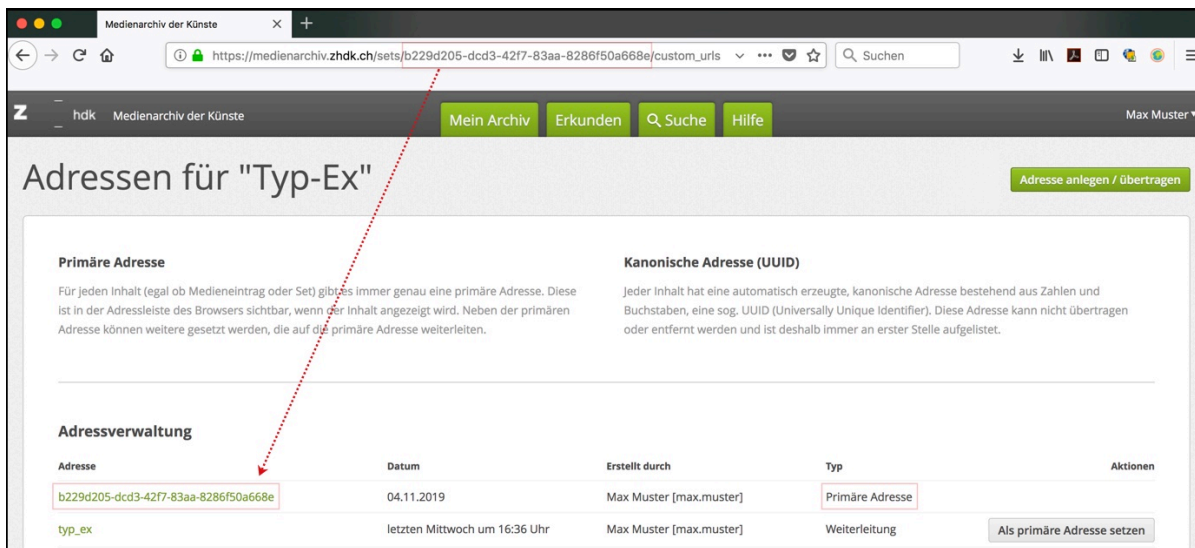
Medienarchiv der Künste

https://medienarchiv.zhdk.ch/sets/b229d205-dcd3-42f7-83aa-8286f50a668e/custom_urls

Suchen

Z hdk Medienarchiv der Künste

Mein Archiv Erkunden Suche Hilfe

Max Muster

Adressen für "Typ-Ex"

Adresse anlegen / übertragen

Primäre Adresse

Für jeden Inhalt (egal ob Medieneintrag oder Set) gibt es immer genau eine primäre Adresse. Diese ist in der Adressleiste des Browsers sichtbar, wenn der Inhalt angezeigt wird. Neben der primären Adresse können weitere gesetzt werden, die auf die primäre Adresse weiterleiten.

Kanonische Adresse (UUID)

Jeder Inhalt hat eine automatisch erzeugte, kanonische Adresse bestehend aus Zahlen und Buchstaben, eine sog. UUID (Universally Unique Identifier). Diese Adresse kann nicht übertragen oder entfernt werden und ist deshalb immer an erster Stelle aufgelistet.

Adressverwaltung

| Adresse | Datum | Erstellt durch | Typ | Aktionen |
|---|---|---|---|---|
| b229d205-dcd3-42f7-83aa-8286f50a668e | 04.11.2019 | Max Muster [max.muster] | Primäre Adresse | |
| typ_ex | letzten Mittwoch um 16:36 Uhr | Max Muster [max.muster] | Weiterleitung | Als primäre Adresse setzen |